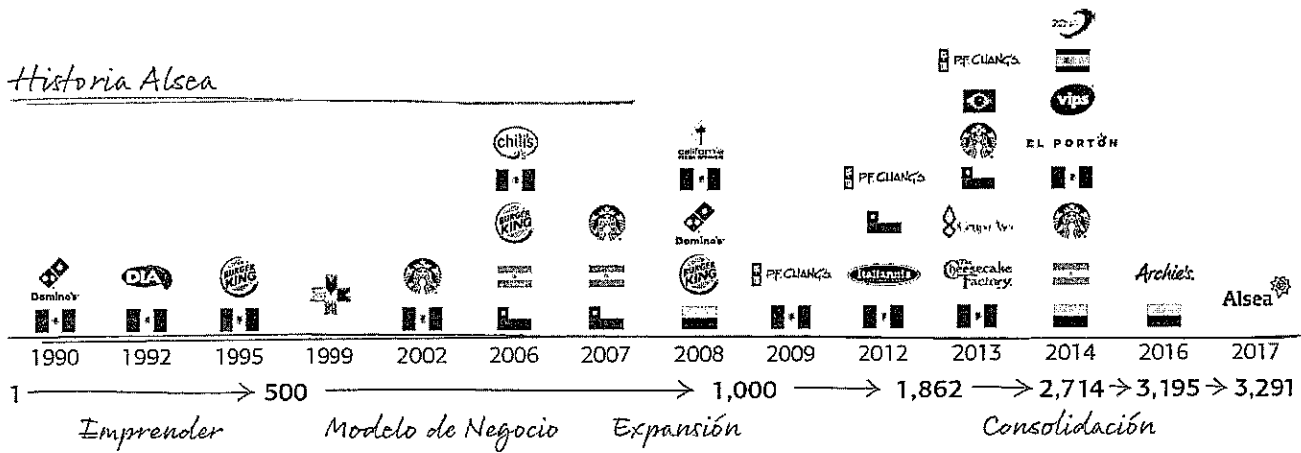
Historia Alsea

Domino's
chili's
BURGER KING
california PIZZA KITCHEN
Domino's
BURGER KING
P.F. CHANG'S
P.F. CHANG'S
P.F. CHANG'S
vips
EL PORTÓN
Italianni's
Cheesecake Factory
Archie's
Alsea

| 1990 | 1992 | 1995 | 1999 | 2002 | 2006 | 2007 | 2008 | 2009 | 2012 | 2013 | 2014 | 2016 | 2017 |
|---|---|---|---|---|---|---|---|---|---|---|---|---|---|

1 ⟶ 500 ⟶ 1,000 ⟶ 1,862 ⟶ 2,714 ⟶ 3,195 ⟶ 3,291

Emprender Modelo de Negocio Expansión Consolidación